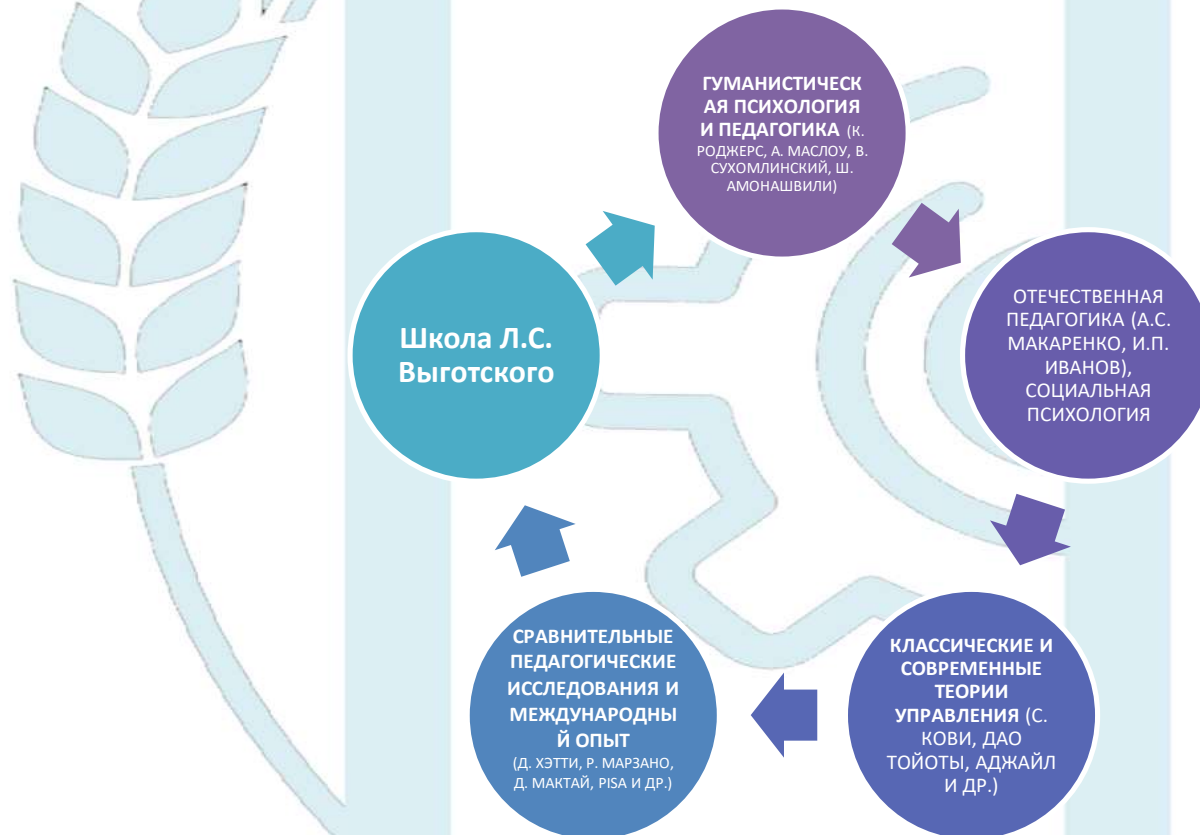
ГУМАНИСТИЧЕСКАЯ ПСИХОЛОГИЯ И ПЕДАГОГИКА (К. РОДЖЕРС, А. МАСЛОУ, В. СУХОМЛИНСКИЙ, Ш. АМОНАШВИЛИ)

ОТЕЧЕСТВЕННАЯ ПЕДАГОГИКА (А.С. МАКАРЕНКО, И.П. ИВАНОВ), СОЦИАЛЬНАЯ ПСИХОЛОГИЯ

КЛАССИЧЕСКИЕ И СОВРЕМЕННЫЕ ТЕОРИИ УПРАВЛЕНИЯ (С. КОВИ, ДАО ТОЙОТЫ, АДЖАЙЛ И ДР.)

СРАВНИТЕЛЬНЫЕ ПЕДАГОГИЧЕСКИЕ ИССЛЕДОВАНИЯ И МЕЖДУНАРОДНЫЙ ОПЫТ (Д. ХЭТТИ, Р. МАРЗАНО, Д. МАКТАЙ, PISA И ДР.)

Школа Л.С. Выготского